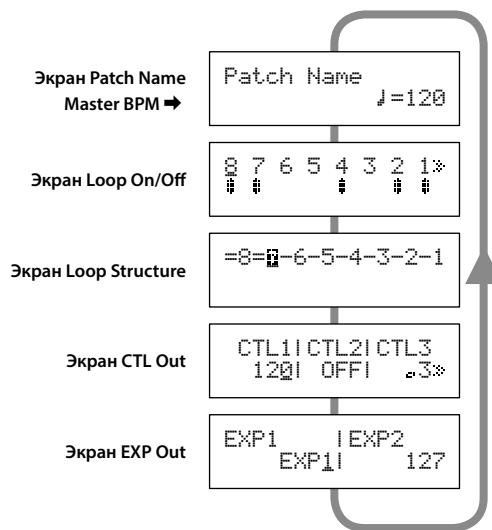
Экран Patch Name
Master BPM ➡

Patch Name
♩=120

Экран Loop On/Off

8 7 6 5 4 3 2 1»

Экран Loop Structure

=8=7-6-5-4-3-2-1

Экран CTL Out

CTL1|CTL2|CTL3
120| OFF| 3»

Экран EXP Out

EXP1 |EXP2
EXP1| 127